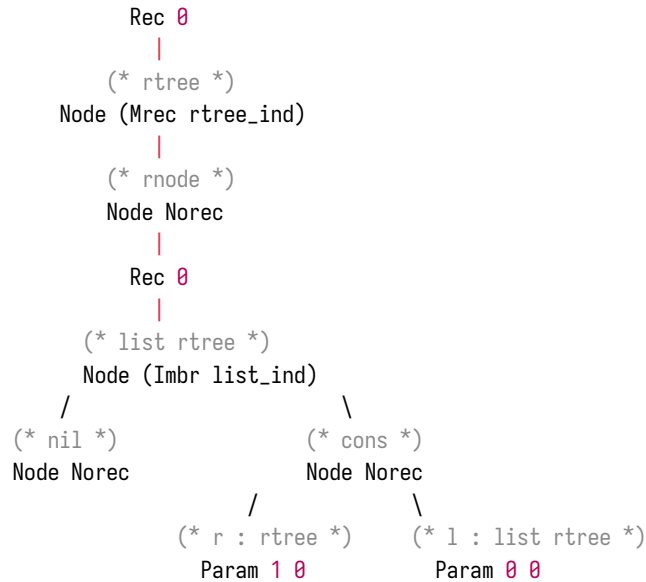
Rec 0
|
(* rtree *)
Node (Mrec rtree_ind)
|
(* rnode *)
Node Norec
|
Rec 0
|
(* list rtree *)
Node (Imbr list_ind)
/ \
(* nil *) (* cons *)
Node Norec Node Norec
/ \
(* r : rtree *) (* l : list rtree *)
Param 1 0 Param 0 0